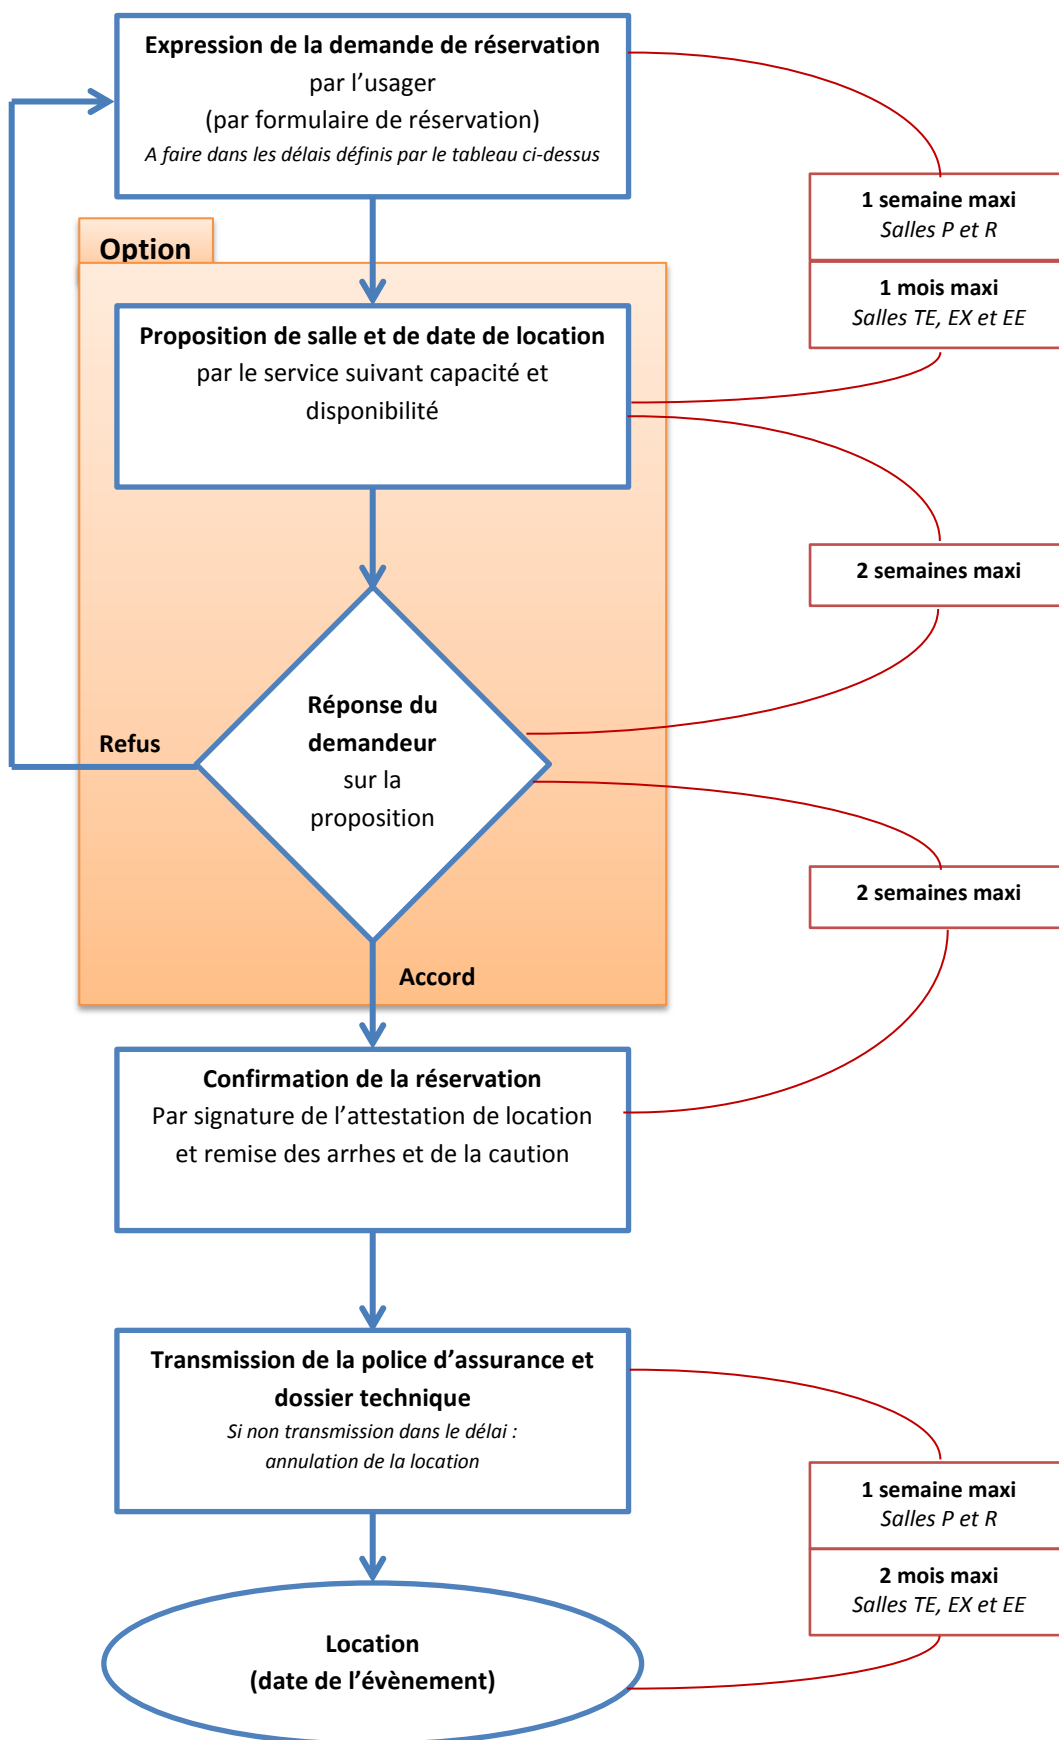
**Expression de la demande de réservation**
par l'usager
(par formulaire de réservation)
*A faire dans les délais définis par le tableau ci-dessus*

**1 semaine maxi**
*Salles P et R*

**1 mois maxi**
*Salles TE, EX et EE*

**Option**

**Proposition de salle et de date de location**
par le service suivant capacité et disponibilité

**2 semaines maxi**

**Refus**

**Réponse du demandeur**
sur la proposition

**2 semaines maxi**

**Accord**

**Confirmation de la réservation**
Par signature de l'attestation de location et remise des arrhes et de la caution

**Transmission de la police d'assurance et dossier technique**
*Si non transmission dans le délai : annulation de la location*

**1 semaine maxi**
*Salles P et R*

**2 mois maxi**
*Salles TE, EX et EE*

**Location**
**(date de l'évènement)**